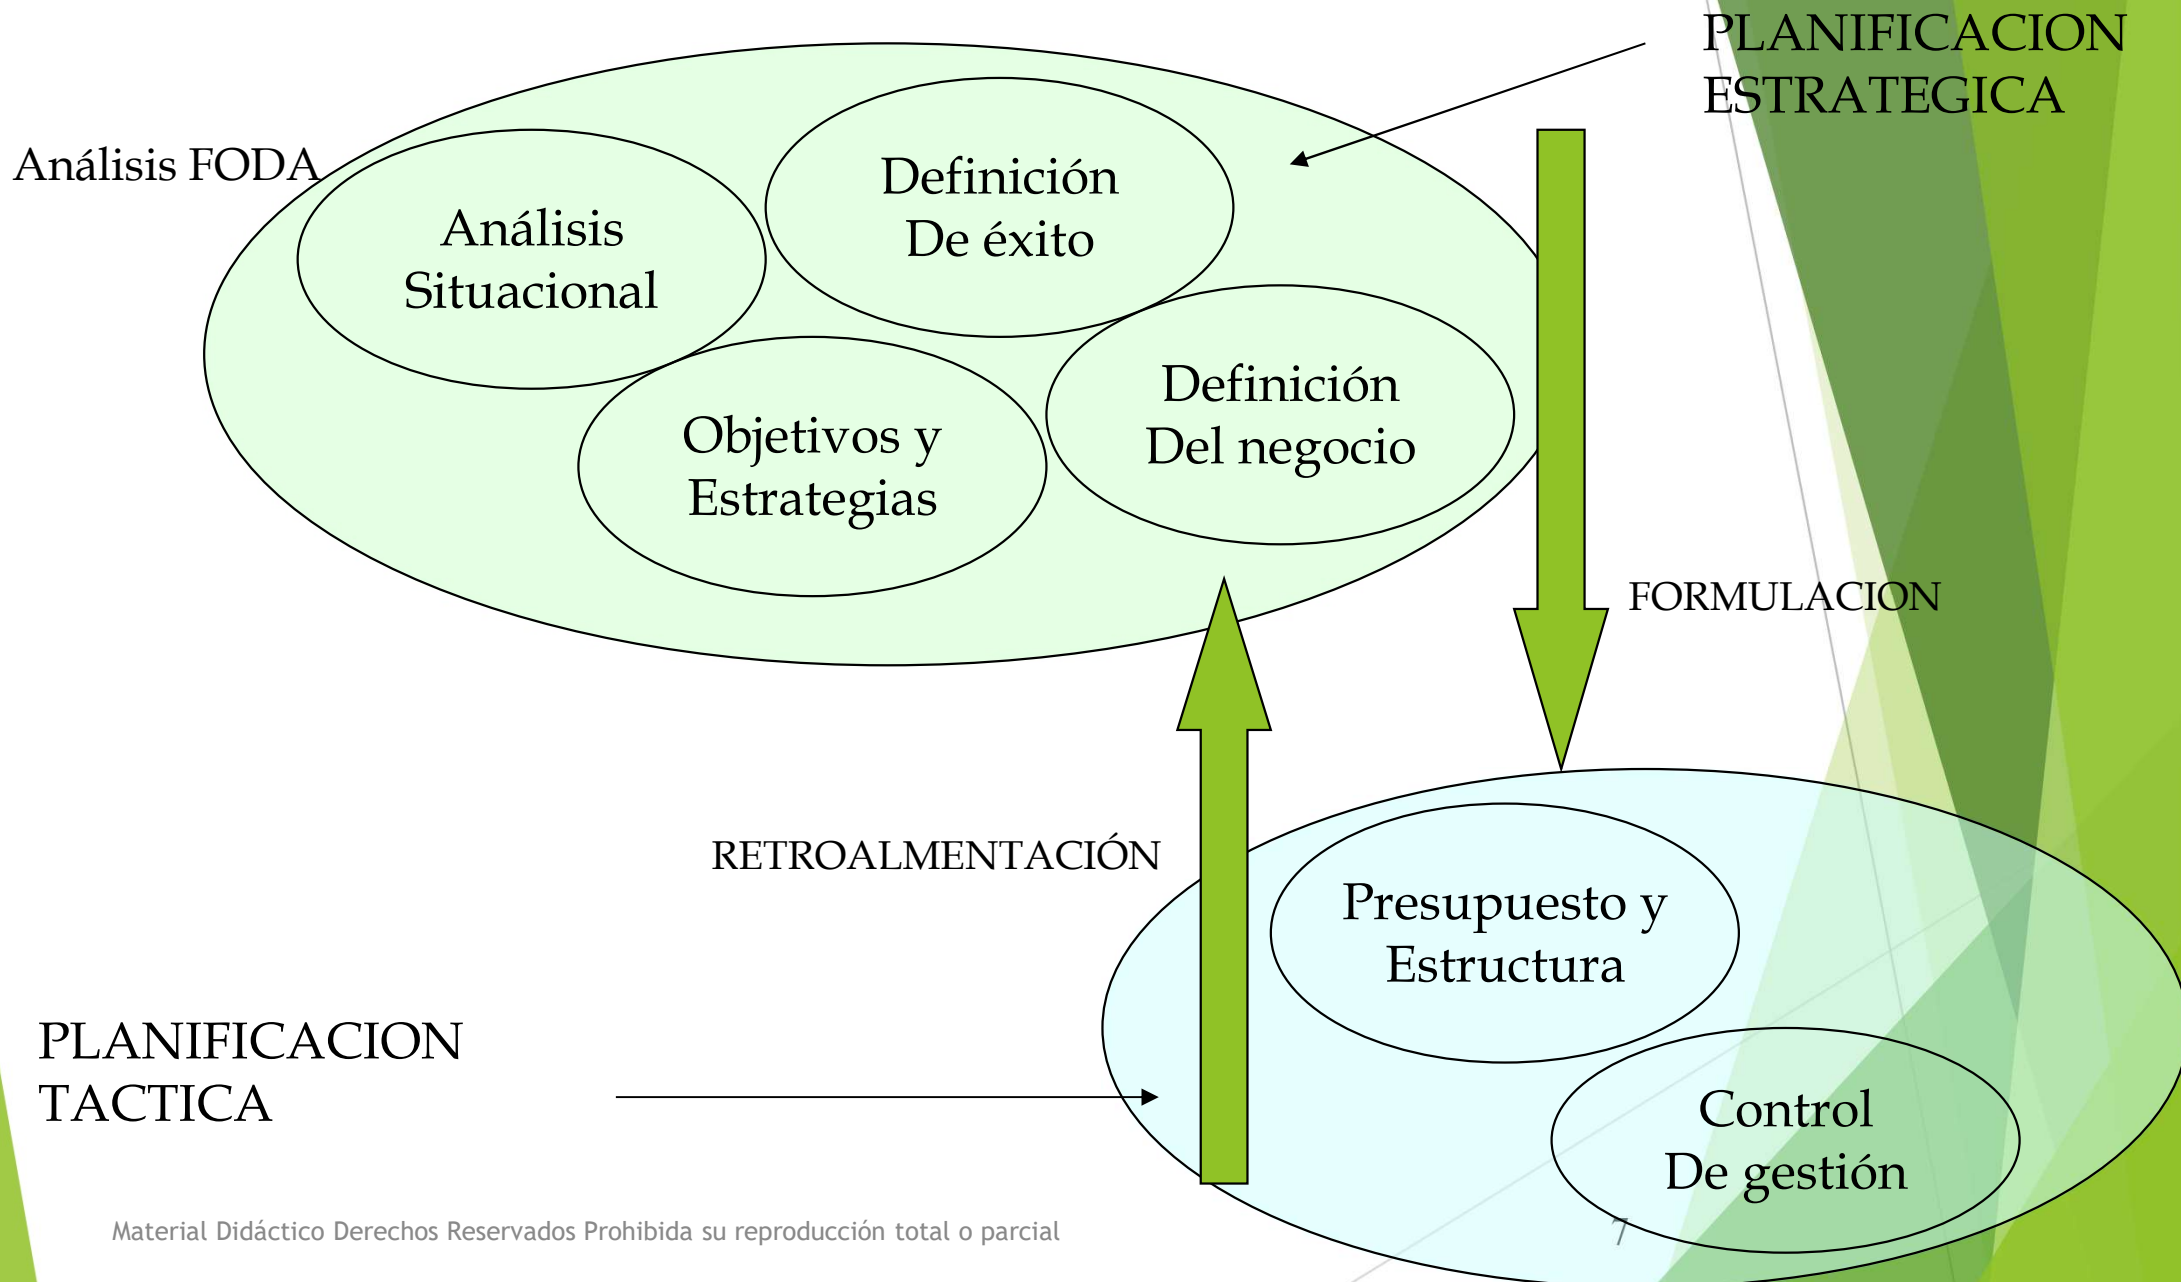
PLANIFICACION ESTRATEGICA

Análisis FODA

Análisis Situacional

Definición De éxito

Objetivos y Estrategias

Definición Del negocio

FORMULACION

RETROALMENTACIÓN

Presupuesto y Estructura

PLANIFICACION TACTICA

Control De gestión

Material Didáctico Derechos Reservados Prohibida su reproducción total o parcial

7